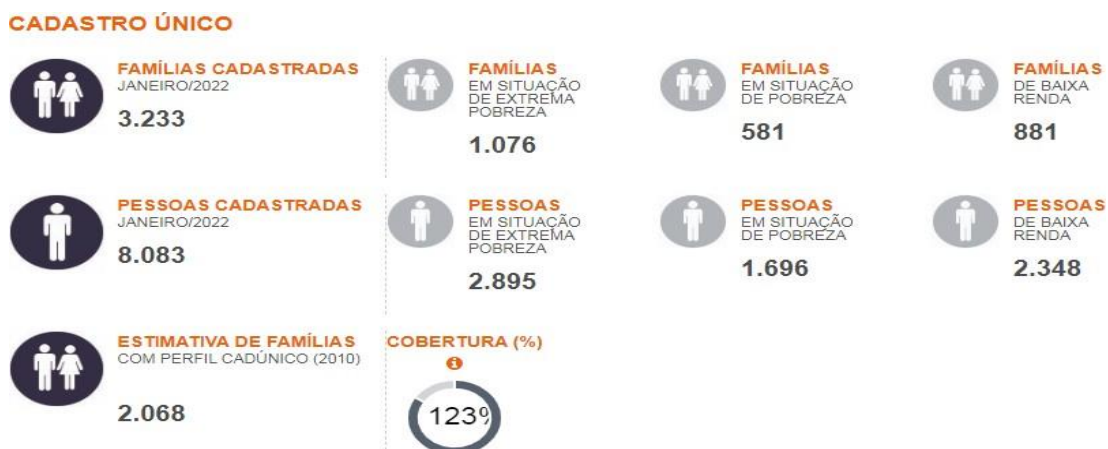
CADASTRO ÚNICO

FAMÍLIAS CADASTRADAS
JANEIRO/2022
3.233

FAMÍLIAS
EM SITUAÇÃO DE EXTREMA POBREZA
1.076

FAMÍLIAS
EM SITUAÇÃO DE POBREZA
581

FAMÍLIAS
DE BAIXA RENDA
881

PESSOAS CADASTRADAS
JANEIRO/2022
8.083

PESSOAS
EM SITUAÇÃO DE EXTREMA POBREZA
2.895

PESSOAS
EM SITUAÇÃO DE POBREZA
1.696

PESSOAS
DE BAIXA RENDA
2.348

ESTIMATIVA DE FAMÍLIAS
COM PERFIL CADÚNICO (2010)
2.068

COBERTURA (%)
123%